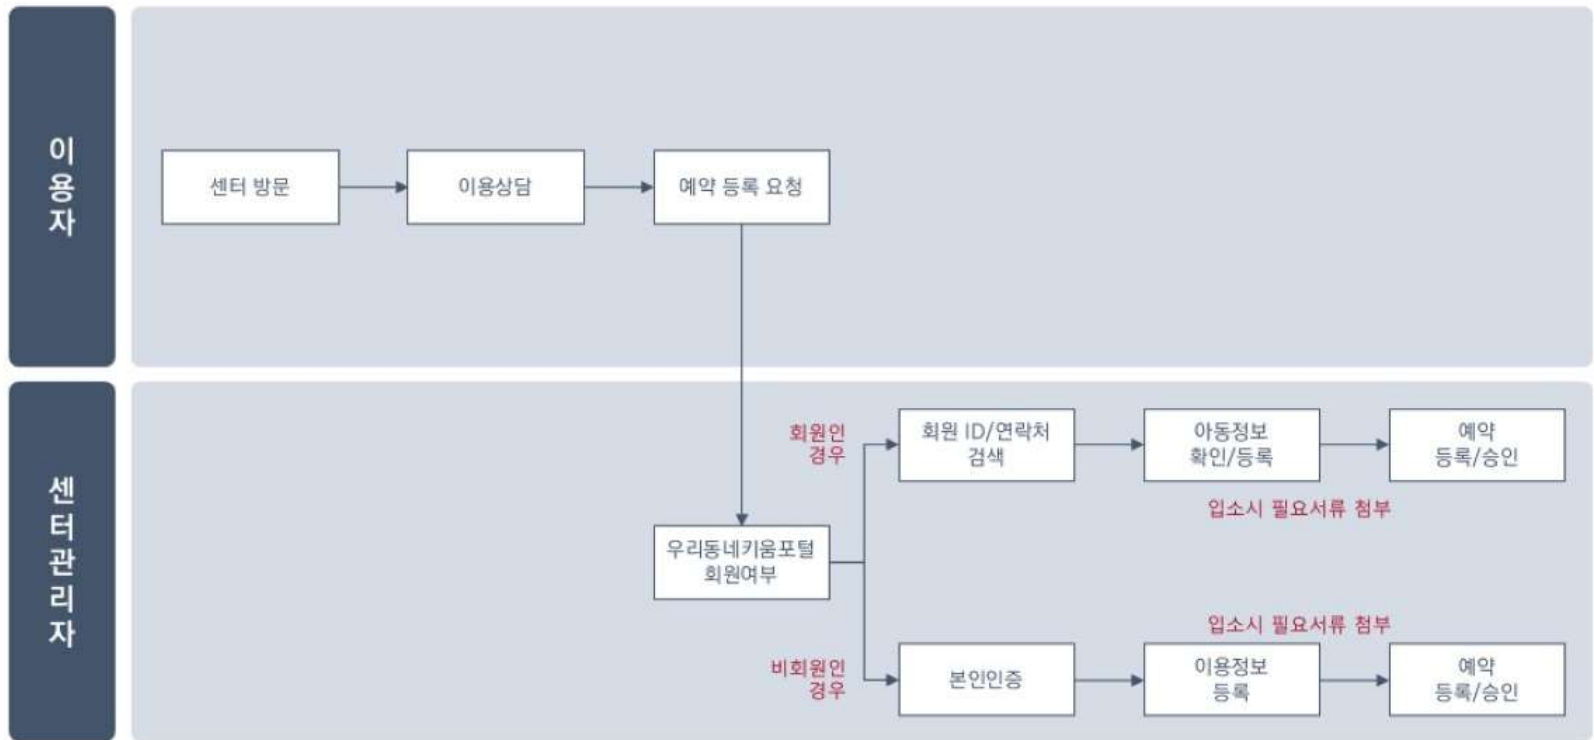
이용자

센터 방문

이용상담

예약 등록 요청

센터관리자

우리동네키움포털 회원여부

회원인 경우

회원 ID/연락처 검색

아동정보 확인/등록

예약 등록/승인

입소시 필요서류 첨부

입소시 필요서류 첨부

비회원인 경우

본인인증

이용정보 등록

예약 등록/승인